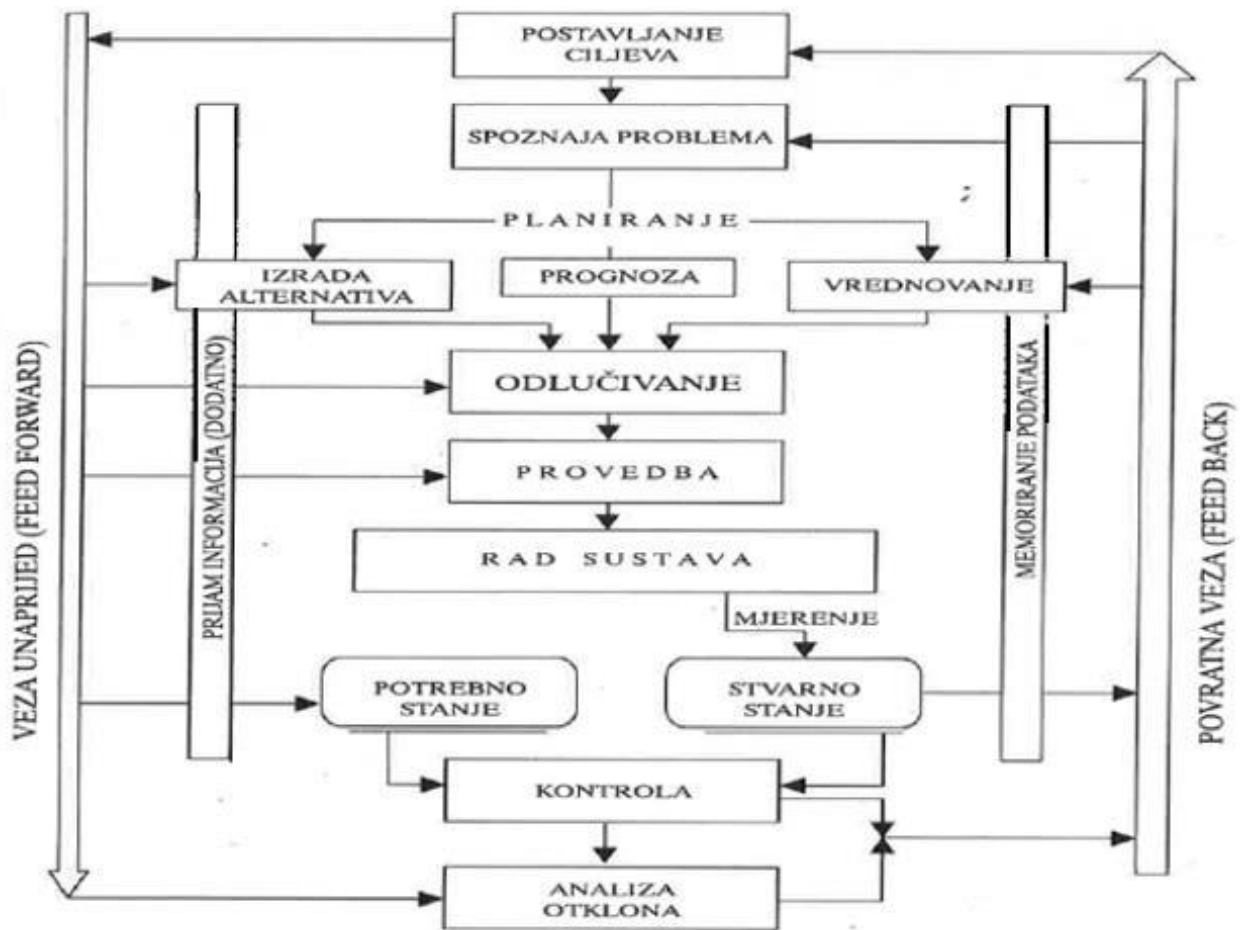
POSTAVLJANJE CILJEVA

SPOZNAJA PROBLEMA

PLANIRANJE

IZRADA ALTERNATIVA

PROGNOZA

VREDNOVANJE

ODLUČIVANJE

PROVEDBA

RAD SUSTAVA

MJERENJE

POTREBNO STANJE

STVARNO STANJE

KONTROLA

ANALIZA OTKLONA

VEZA UNAPRIJED (FEED FORWARD)

PRIJAM INFORMACIJA (DODATNO)

MEMORIRANJE PODATAKA

POVRATNA VEZA (FEED BACK)